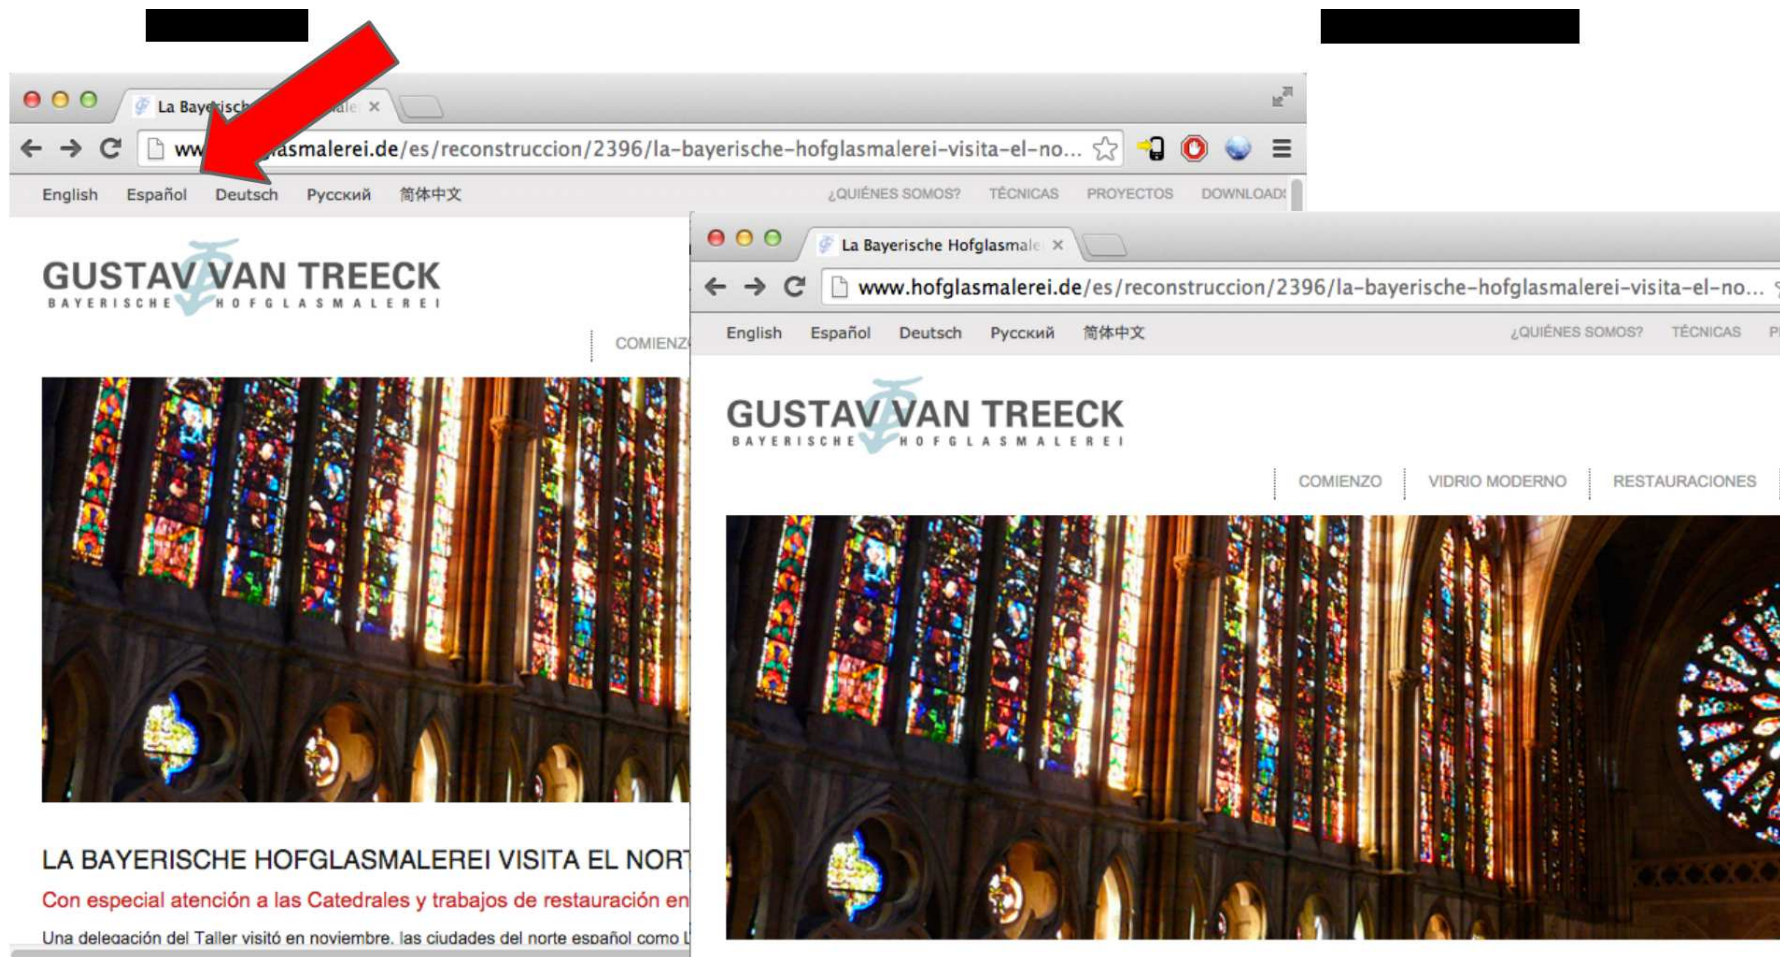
La Bayerisch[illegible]ale ×

ww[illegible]asmalerei.de/es/reconstruccion/2396/la-bayerische-hofglasmalerei-visita-el-no...

English Español Deutsch Русский 简体中文 ¿QUIÉNES SOMOS? TÉCNICAS PROYECTOS DOWNLOAD

GUSTAV VAN TREECK
BAYERISCHE HOFGLASMALEREI

COMIENZ

LA BAYERISCHE HOFGLASMALEREI VISITA EL NORT

Con especial atención a las Catedrales y trabajos de restauración en

Una delegación del Taller visitó en noviembre. las ciudades del norte español como L

La Bayerische Hofglasmale ×

www.hofglasmalerei.de/es/reconstruccion/2396/la-bayerische-hofglasmalerei-visita-el-no...

English Español Deutsch Русский 简体中文 ¿QUIÉNES SOMOS? TÉCNICAS P

GUSTAV VAN TREECK
BAYERISCHE HOFGLASMALEREI

COMIENZO VIDRIO MODERNO RESTAURACIONES